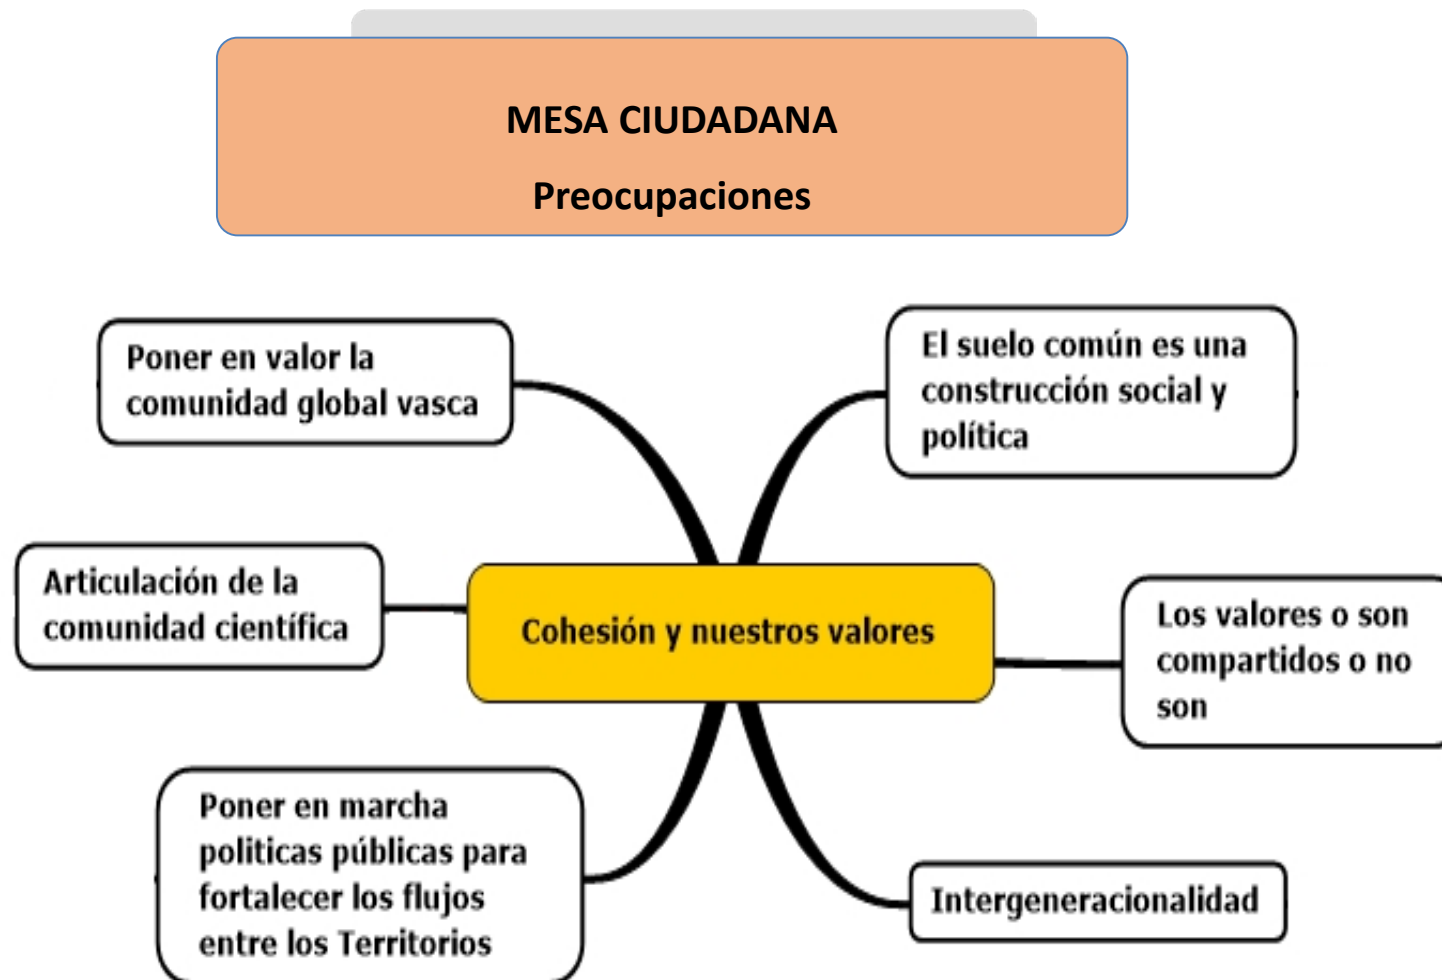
MESA CIUDADANA

Preocupaciones

Poner en valor la comunidad global vasca

El suelo común es una construcción social y política

Articulación de la comunidad científica

Cohesión y nuestros valores

Los valores o son compartidos o no son

Poner en marcha politicas públicas para fortalecer los flujos entre los Territorios

Intergeneracionalidad